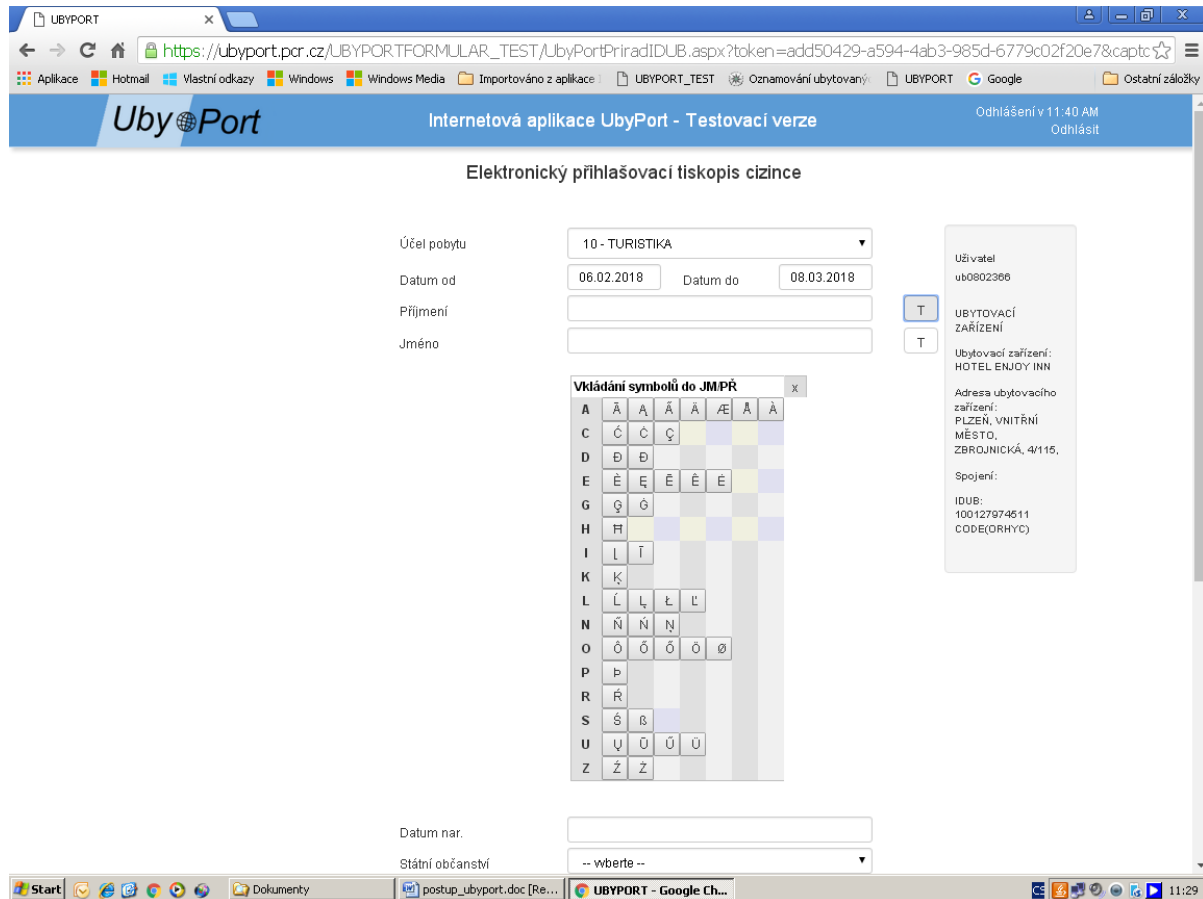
UBYPORT ×

https://ubyport.pcr.cz/UBYPORTFORMULAR_TEST/UbyPortPriradIDUB.aspx?token=add50429-a594-4ab3-985d-6779c02f20e7&captc

Aplikace Hotmail Vlastní odkazy Windows Windows Media Importováno z aplikace UBYPORT_TEST Oznamování ubytovaný UBYPORT Google Ostatní záložky

Uby Port

Internetová aplikace UbyPort - Testovací verze

Odhlášení v 11:40 AM
Odhlásit

Elektronický přihlašovací tiskopis cizince

Účel pobytu 10 - TURISTIKA

Datum od 06.02.2018 Datum do 08.03.2018

Příjmení T

Jméno T

Vkládání symbolů do JM/PŘ x

| A | Ă | Ą | Ắ | Ä | Æ | Å | À |
|---|---|---|---|---|---|---|---|
| C | Ć | Č | Ç | | | | |
| D | Ð | Đ | | | | | |
| E | È | Ę | Ě | Ê | É | | |
| G | Ģ | Ġ | | | | | |
| H | Ħ | | | | | | |
| I | Į | Ī | | | | | |
| K | Ķ | | | | | | |
| L | Ĺ | Ļ | Ł | Ľ | | | |
| N | Ñ | Ń | Ņ | | | | |
| O | Ô | Ő | Õ | Ö | Ø | | |
| P | Þ | | | | | | |
| R | Ŕ | | | | | | |
| S | Ś | ß | | | | | |
| U | Ų | Ū | Ű | Ü | | | |
| Z | Ź | Ż | | | | | |

Uživatel
ub0802366

UBYTOVACÍ ZAŘÍZENÍ

Ubytovací zařízení:
HOTEL ENJOY INN

Adresa ubytovacího zařízení:
PLZEŇ, VNITŘNÍ MĚSTO, ZBROJNICKÁ, 4/115,

Spojení:

IDUB:
100127974511
CODE(ORHYC)

Datum nar.

Státní občanství -- vberte --

Start Dokumenty postup_ubyport.doc [Re... UBYPORT - Google Ch... CS 11:29